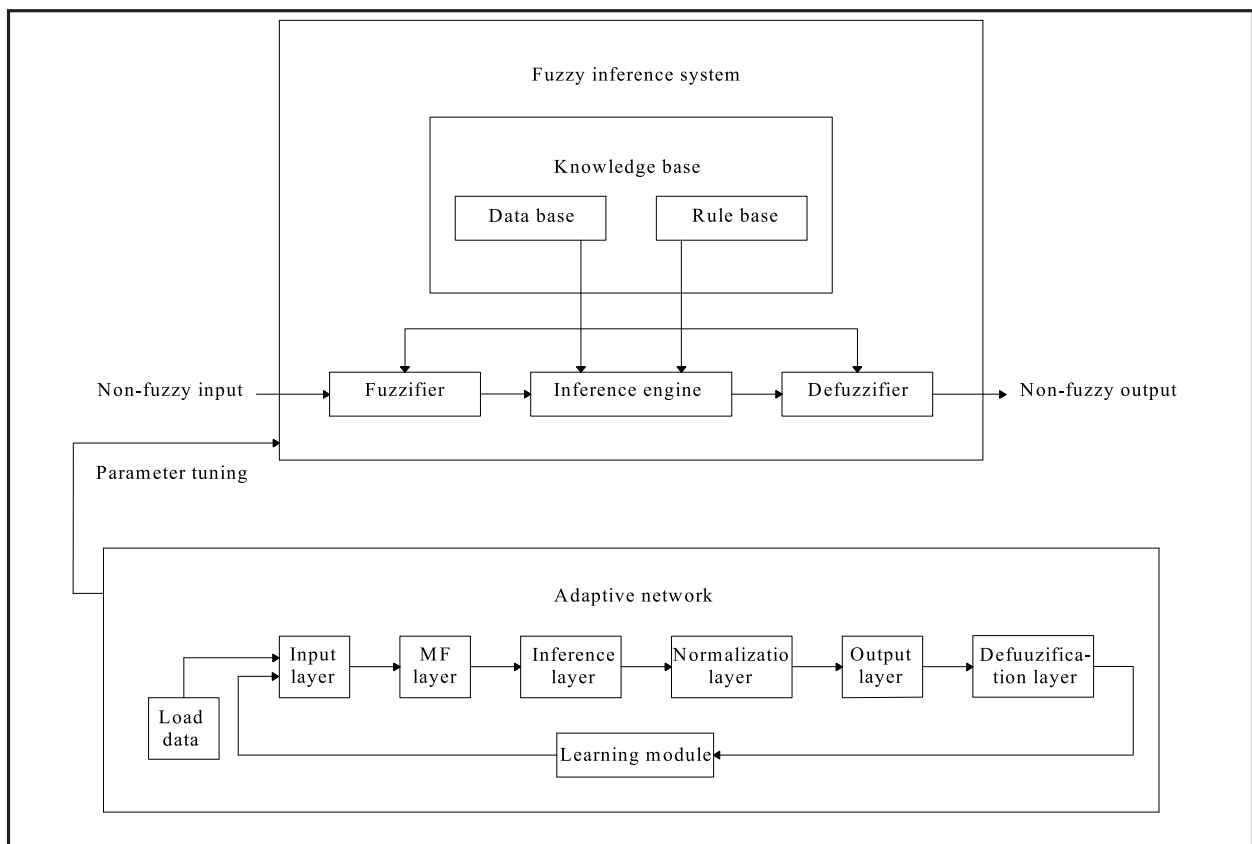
Fuzzy inference system

Knowledge base

Data base

Rule base

Non-fuzzy input

Fuzzifier

Inference engine

Defuzzifier

Non-fuzzy output

Parameter tuning

Adaptive network

Load data

Input layer

MF layer

Inference layer

Normalizatio layer

Output layer

Defuuzzification layer

Learning module